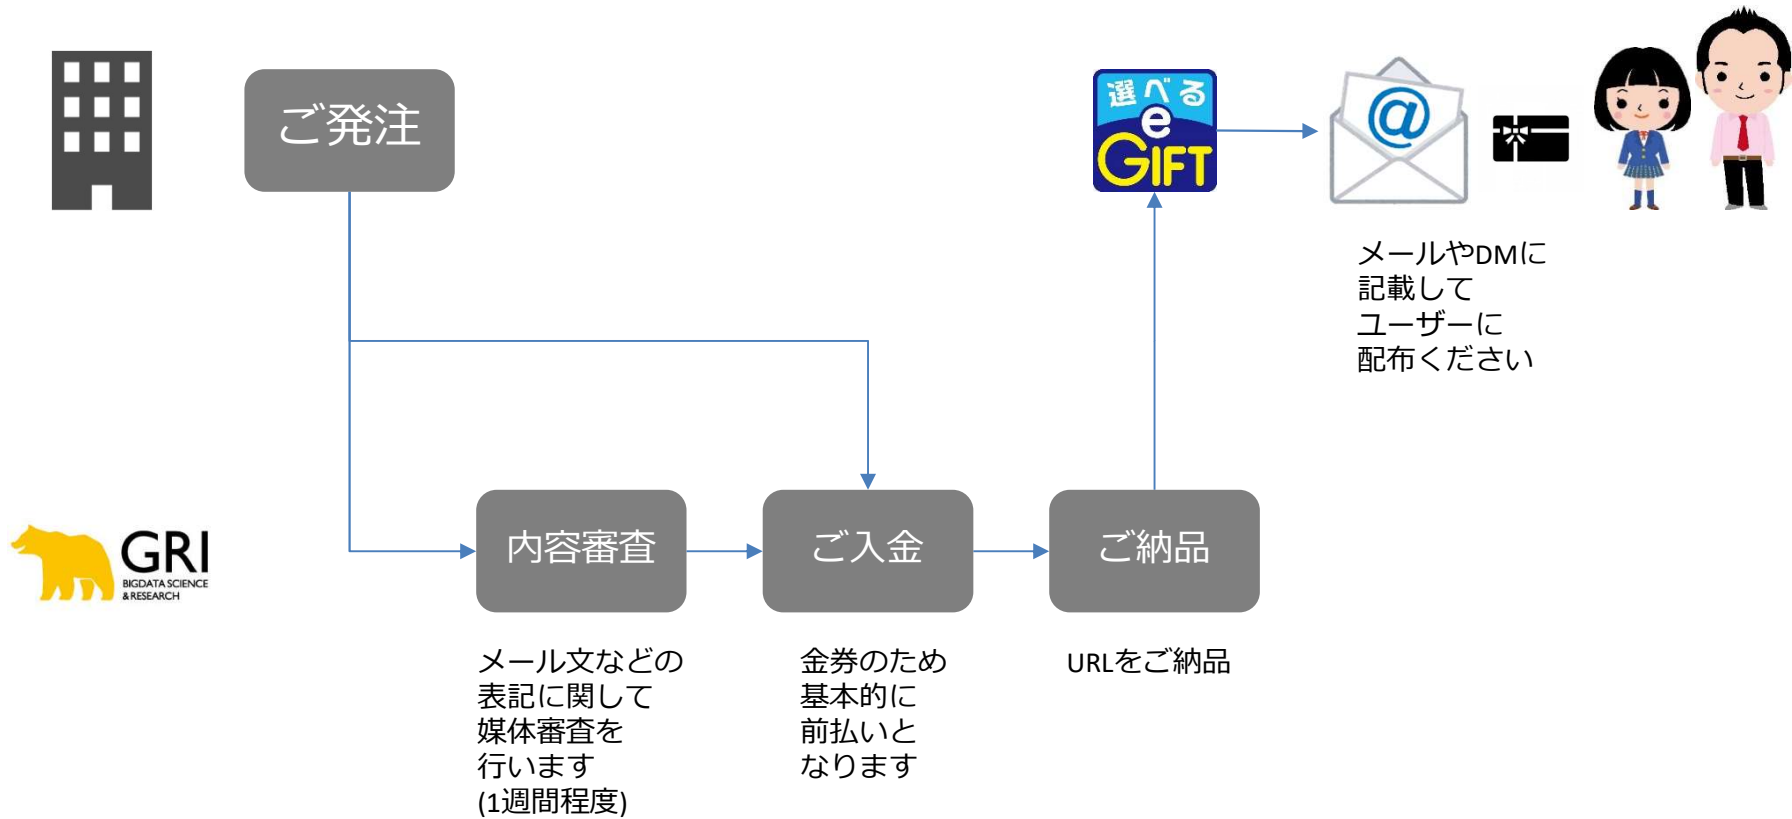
ご発注

選べる
e
GIFT

@

メールやDMに記載してユーザーに配布ください

GRI
BIGDATA SCIENCE & RESEARCH

内容審査

ご入金

ご納品

メール文などの表記に関して媒体審査を行います(1週間程度)

金券のため基本的に前払いとなります

URLをご納品